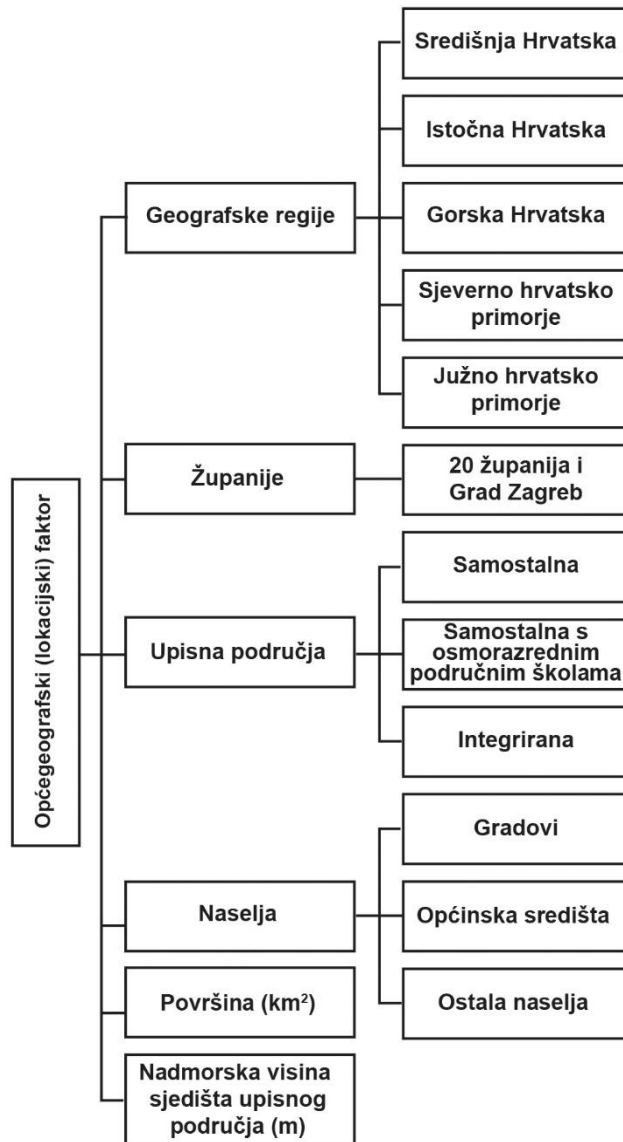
Općegeografski (lokacijski) faktor

Geografske regije

Središnja Hrvatska

Istočna Hrvatska

Gorska Hrvatska

Sjeverno hrvatsko primorje

Južno hrvatsko primorje

Županije

20 županija i Grad Zagreb

Upisna područja

Samostalna

Samostalna s osmorazrednim područnim školama

Integrirana

Naselja

Gradovi

Općinska središta

Ostala naselja

Površina (km$^2$)

Nadmorska visina sjedišta upisnog područja (m)